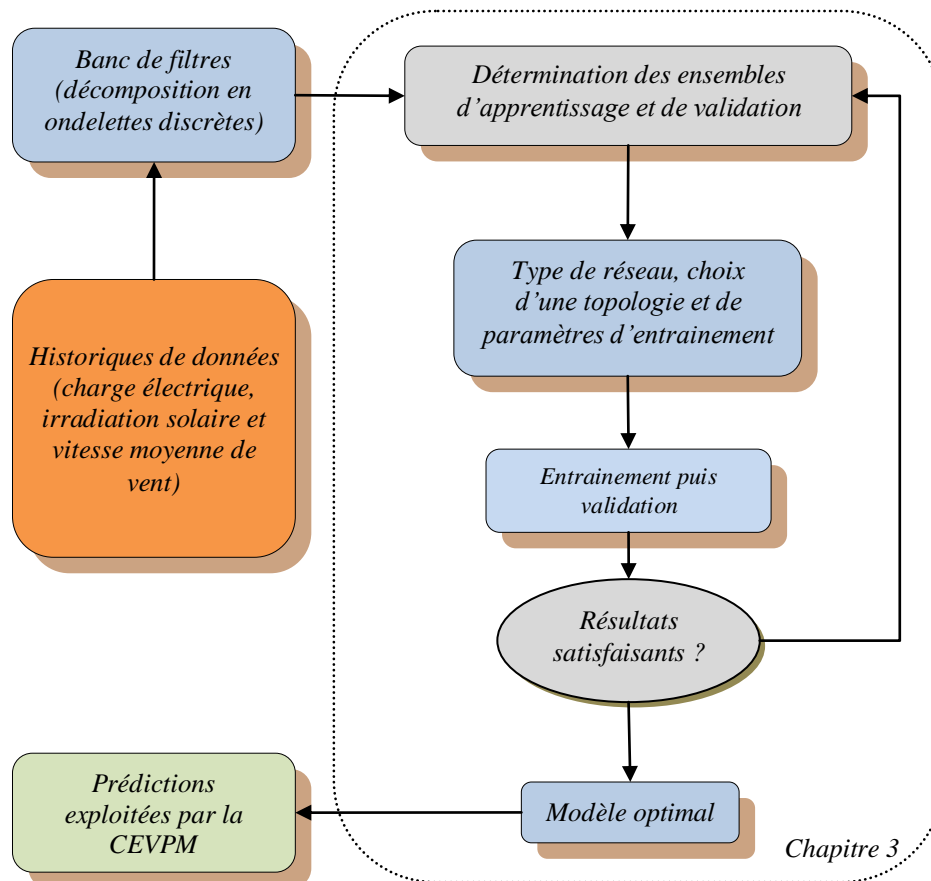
Banc de filtres (décomposition en ondelettes discrètes)

Historiques de données (charge électrique, irradiation solaire et vitesse moyenne de vent)

Détermination des ensembles d'apprentissage et de validation

Type de réseau, choix d'une topologie et de paramètres d'entrainement

Entrainement puis validation

Résultats satisfaisants ?

Modèle optimal

Prédictions exploitées par la CEVPM

Chapitre 3